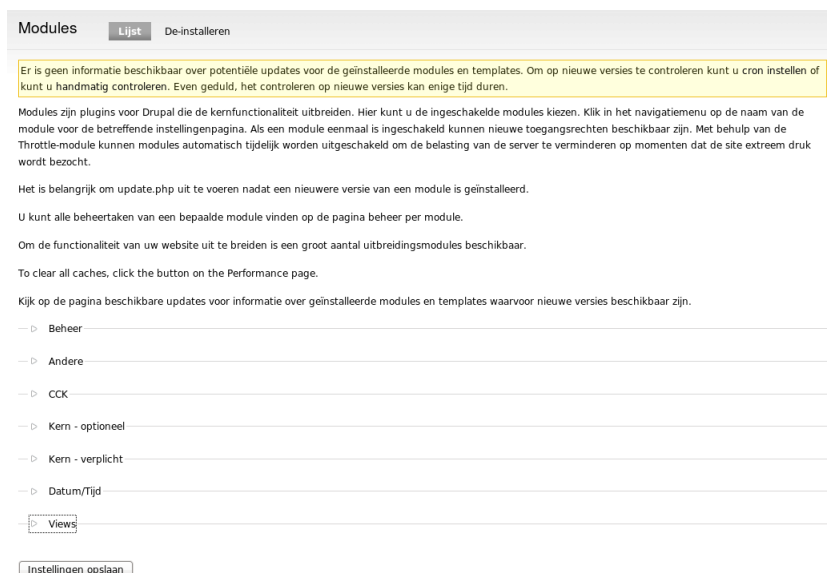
Modules Lijst De-installeren

Er is geen informatie beschikbaar over potentiële updates voor de geïnstalleerde modules en templates. Om op nieuwe versies te controleren kunt u cron instellen of kunt u handmatig controleren. Even geduld, het controleren op nieuwe versies kan enige tijd duren.

Modules zijn plugins voor Drupal die de kernfunctionaliteit uitbreiden. Hier kunt u de ingeschakelde modules kiezen. Klik in het navigatiemenu op de naam van de module voor de betreffende instellingenpagina. Als een module eenmaal is ingeschakeld kunnen nieuwe toegangsrechten beschikbaar zijn. Met behulp van de Throttle-module kunnen modules automatisch tijdelijk worden uitgeschakeld om de belasting van de server te verminderen op momenten dat de site extreem druk wordt bezocht.

Het is belangrijk om update.php uit te voeren nadat een nieuwere versie van een module is geïnstalleerd.

U kunt alle beheertaken van een bepaalde module vinden op de pagina beheer per module.

Om de functionaliteit van uw website uit te breiden is een groot aantal uitbreidingsmodules beschikbaar.

To clear all caches, click the button on the Performance page.

Kijk op de pagina beschikbare updates voor informatie over geïnstalleerde modules en templates waarvoor nieuwe versies beschikbaar zijn.

Beheer

Andere

CCK

Kern - optioneel

Kern - verplicht

Datum/Tijd

Views

Instellingen opslaan